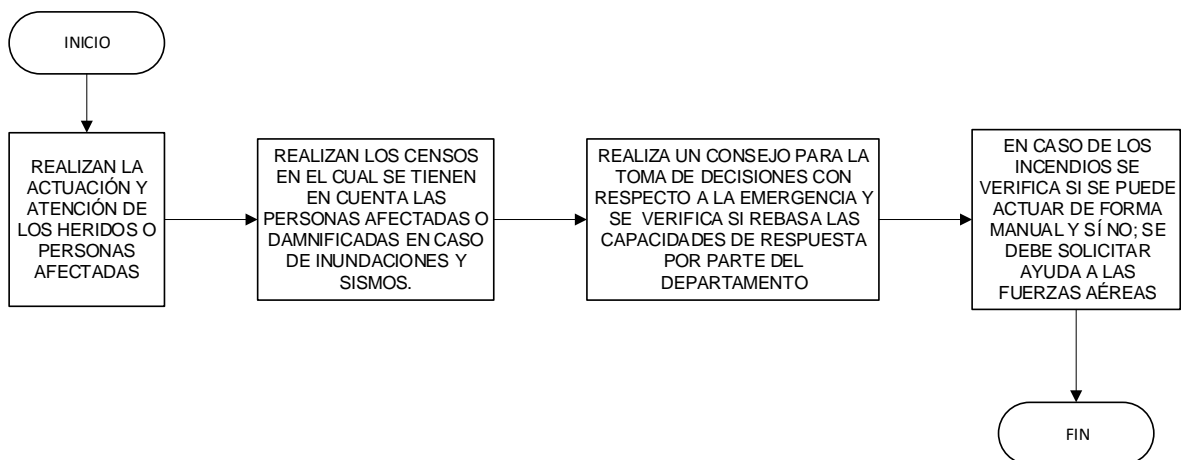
INICIO

REALIZAN LA ACTUACIÓN Y ATENCIÓN DE LOS HERIDOS O PERSONAS AFECTADAS

REALIZAN LOS CENSOS EN EL CUAL SE TIENEN EN CUENTA LAS PERSONAS AFECTADAS O DAMNIFICADAS EN CASO DE INUNDACIONES Y SISMOS.

REALIZA UN CONSEJO PARA LA TOMA DE DECISIONES CON RESPECTO A LA EMERGENCIA Y SE VERIFICA SI REBASA LAS CAPACIDADES DE RESPUESTA POR PARTE DEL DEPARTAMENTO

EN CASO DE LOS INCENDIOS SE VERIFICA SI SE PUEDE ACTUAR DE FORMA MANUAL Y SÍ NO; SE DEBE SOLICITAR AYUDA A LAS FUERZAS AÉREAS

FIN